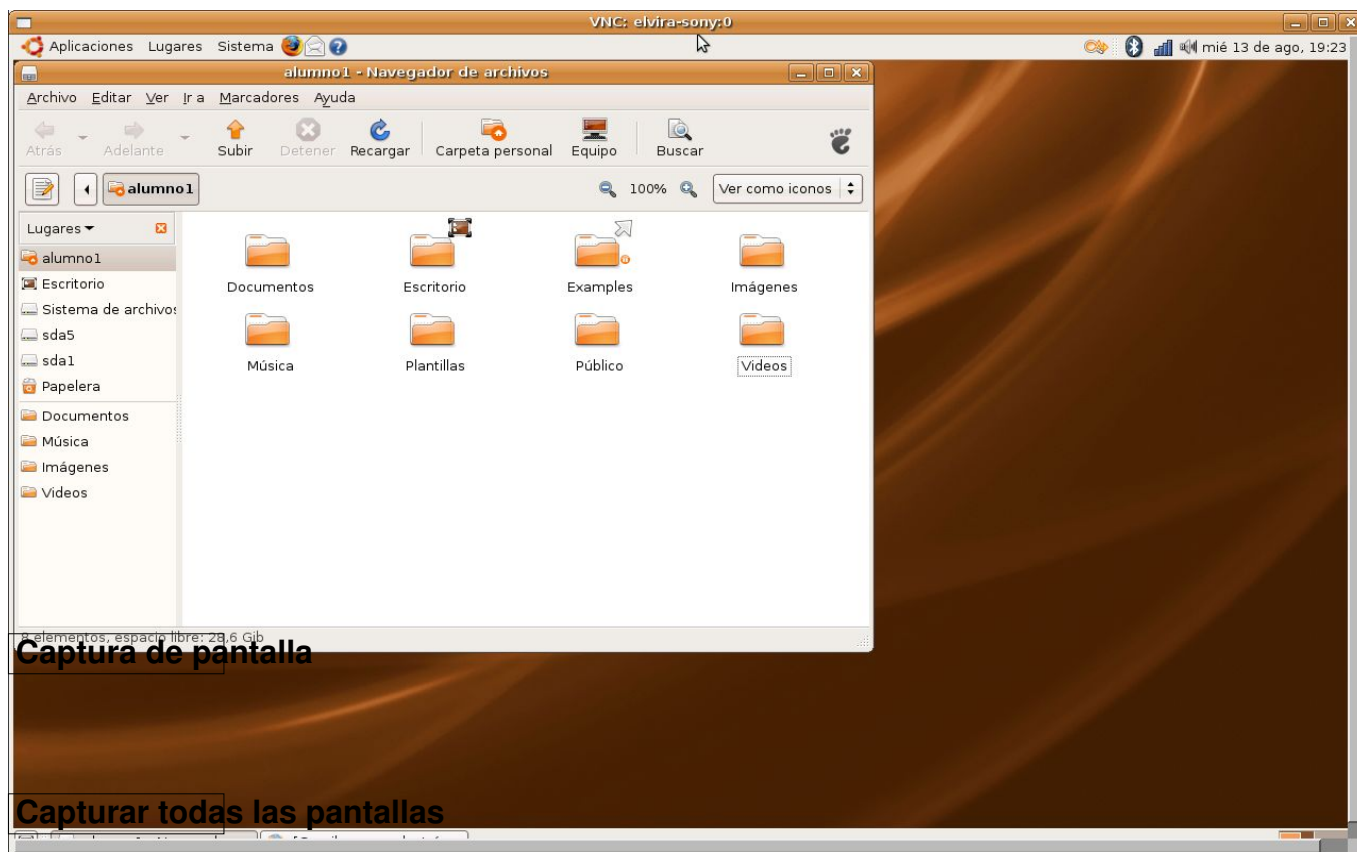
VNC: elvira-sony:0

Aplicaciones Lugares Sistema

mié 13 de ago, 19:23

alumno1 - Navegador de archivos

Archivo Editar Ver Ir a Marcadores Ayuda

Atrás Adelante Subir Detener Recargar Carpeta personal Equipo Buscar

alumno1

100%

Ver como iconos

Lugares

alumno1
Escritorio
Sistema de archivos
sda5
sda1
Papelera
Documentos
Música
Imágenes
Videos

Documentos
Escritorio
Examples
Imágenes
Música
Plantillas
Público
Videos

8 elementos, espacio libre: 28,6 Gib

Captura de pantalla

Capturar todas las pantallas